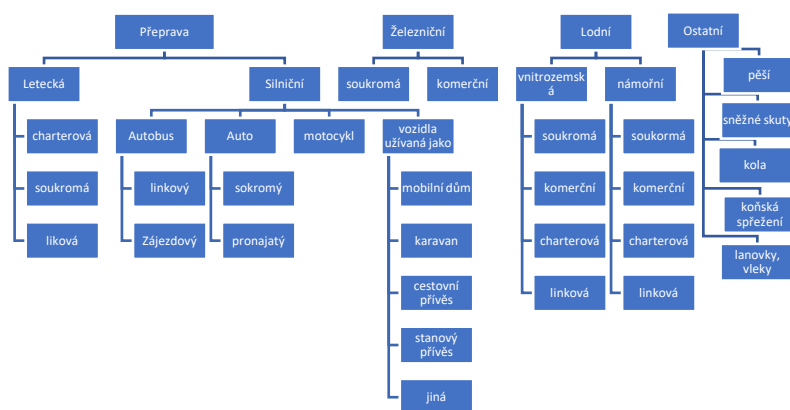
Přeprava

Letecká

charterová

soukromá

liková

Silniční

Autobus

linkový

Zájezdový

Auto

sokromý

pronajatý

motocykl

vozidla užívaná jako

mobilní dům

karavan

cestovní přívěs

stanový přívěs

jiná

Železniční

soukromá

komerční

Lodní

vnitrozemská

soukromá

komerční

charterová

linková

námořní

soukormá

komerční

charterová

linková

Ostatní

pěší

sněžné skuty

kola

koňská spřežení

lanovky, vleky